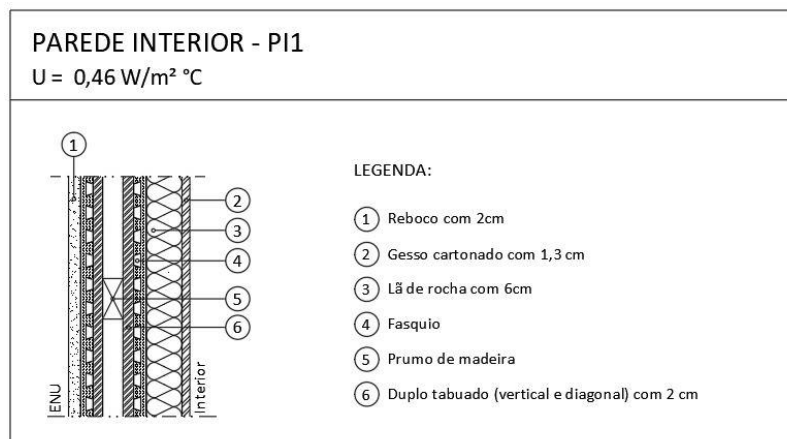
PAREDE INTERIOR - PI1
U = 0,46 W/m² °C

1
2
3
4
5
6
ENU
Interior

LEGENDA:

1 Reboco com 2cm
2 Gesso cartonado com 1,3 cm
3 Lã de rocha com 6cm
4 Fasquio
5 Prumo de madeira
6 Duplo tabuado (vertical e diagonal) com 2 cm